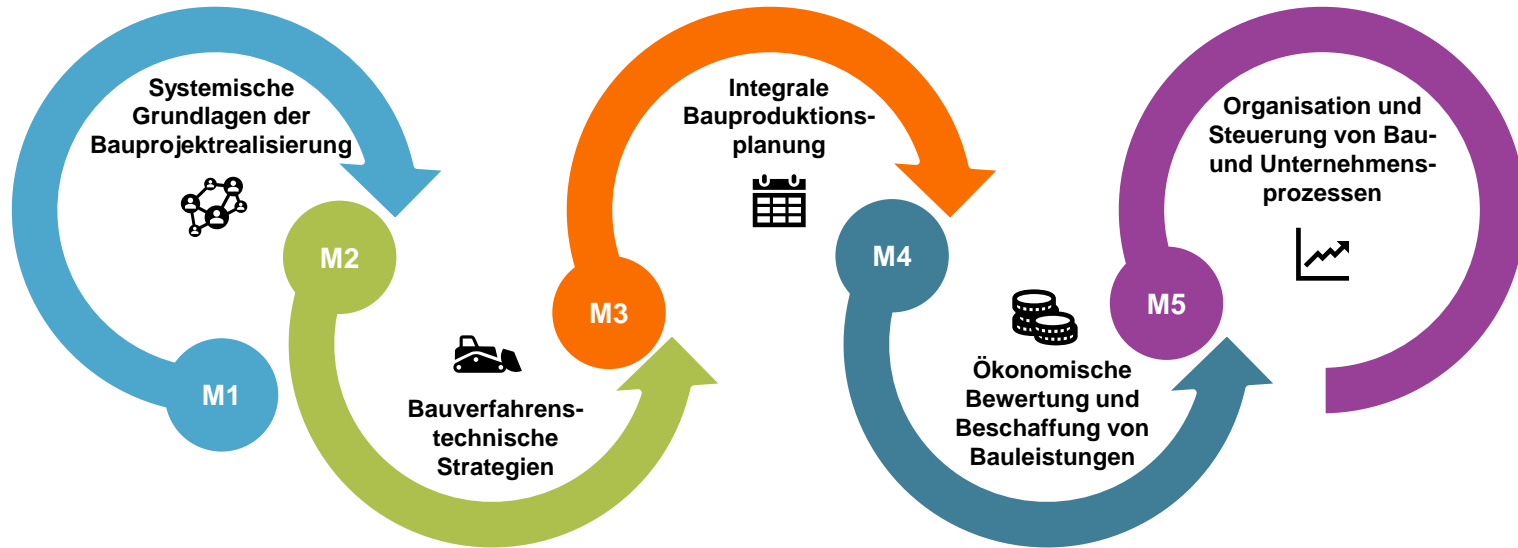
Systemische Grundlagen der Bauprojektrealisierung

M1

M2

Bauverfahrenstechnische Strategien

M3

Integrale Bauproduktionsplanung

M4

Ökonomische Bewertung und Beschaffung von Bauleistungen

M5

Organisation und Steuerung von Bau- und Unternehmensprozessen